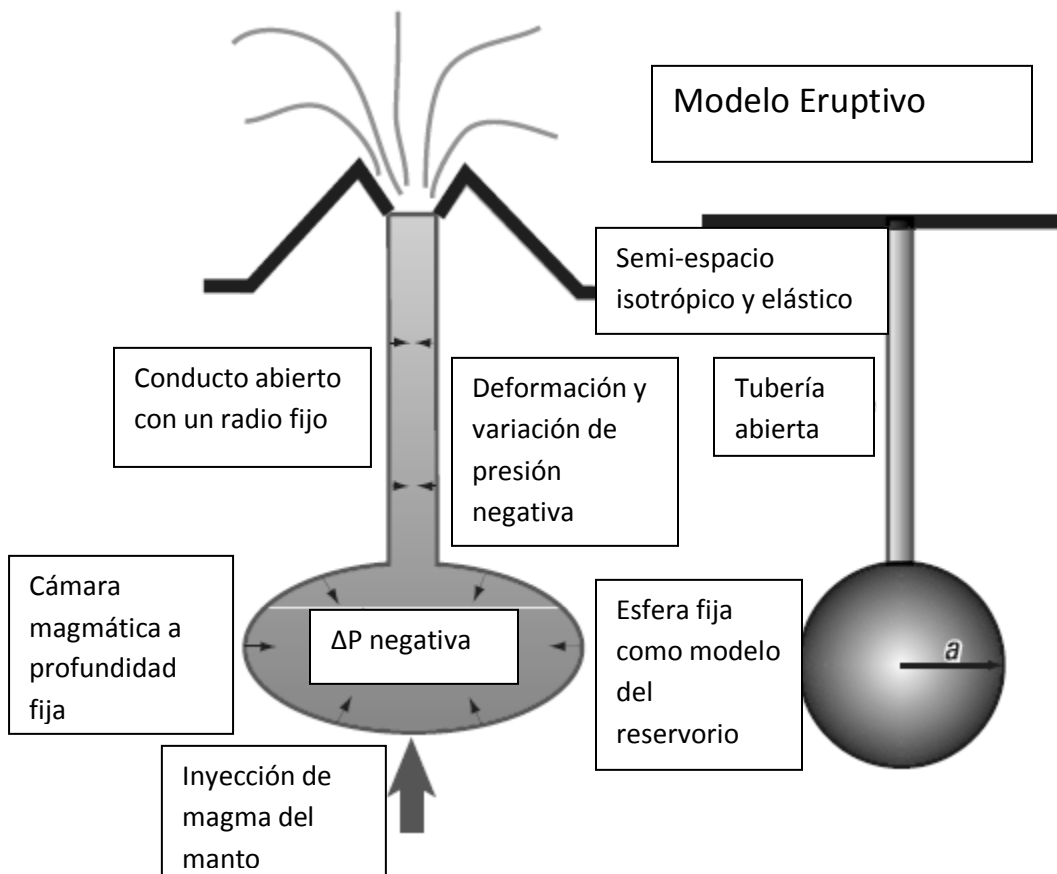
Modelo Eruptivo

Semi-espacio isotrópico y elástico

Conducto abierto con un radio fijo

Deformación y variación de presión negativa

Tubería abierta

Cámara magmática a profundidad fija

$\Delta P$ negativa

Esfera fija como modelo del reservorio

$a$

Inyección de magma del manto